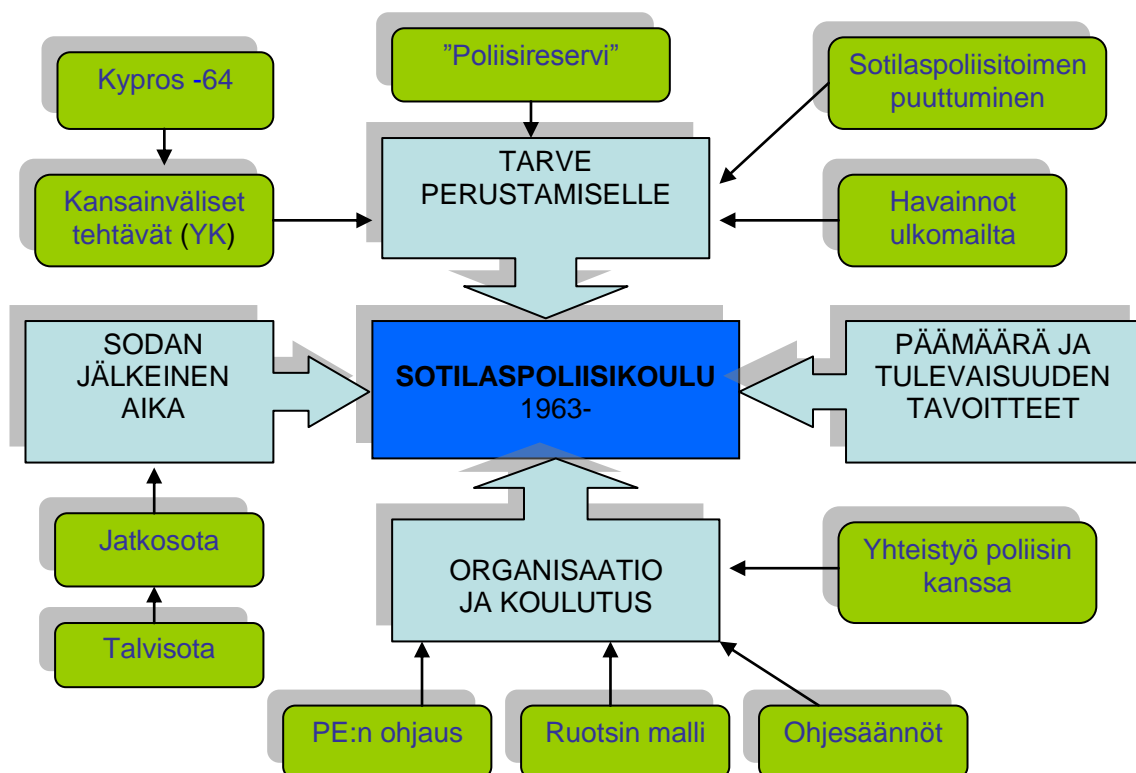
Kypros -64

”Poliisireservi”

Sotilaspoliisitoimen puuttuminen

Kansainväliset tehtävät (YK)

TARVE PERUSTAMISELLE

Havainnot ulkomailta

SODAN JÄLKEINEN AIKA

**SOTILASPOLIISIKOULU** 1963-

PÄÄMÄÄRÄ JA TULEVAISUUDEN TAVOITTEET

Jatkosota

Talvisota

ORGANISAATIO JA KOULUTUS

Yhteistyö poliisin kanssa

PE:n ohjaus

Ruotsin malli

Ohjesäännöt